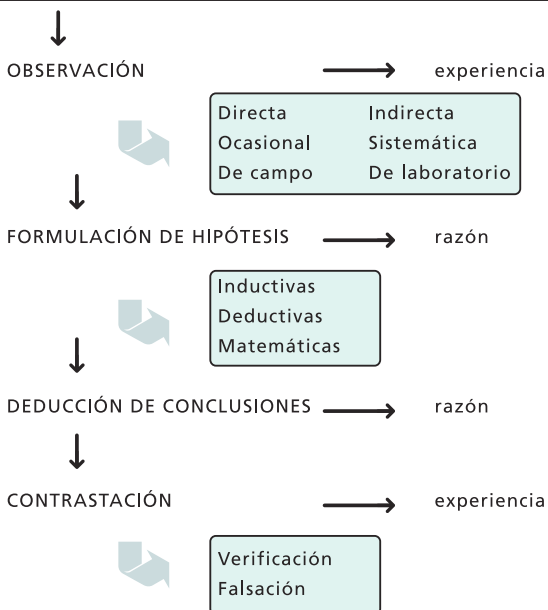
OBSERVACIÓN experiencia

Directa Indirecta
Ocasional Sistemática
De campo De laboratorio

FORMULACIÓN DE HIPÓTESIS razón

Inductivas
Deductivas
Matemáticas

DEDUCCIÓN DE CONCLUSIONES razón

CONTRASTACIÓN experiencia

Verificación
Falsación